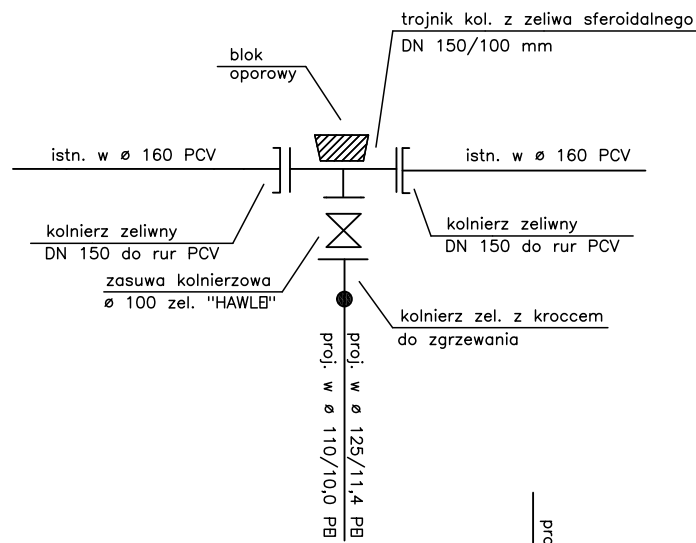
trojnik kol. z zeliwa sferoidalnego
DN 150/100 mm

blok
oporowy

istn. w ø 160 PCV

istn. w ø 160 PCV

kolnierz zeliwny
DN 150 do rur PCV

kolnierz zeliwny
DN 150 do rur PCV

zasuwa kolnierzowa
ø 100 zel. "HAWLE"

kolnierz zel. z kroccem
do zgrzewania

proj. w ø 125/11,4 PE

proj. w ø 110/10,0 PE

pro